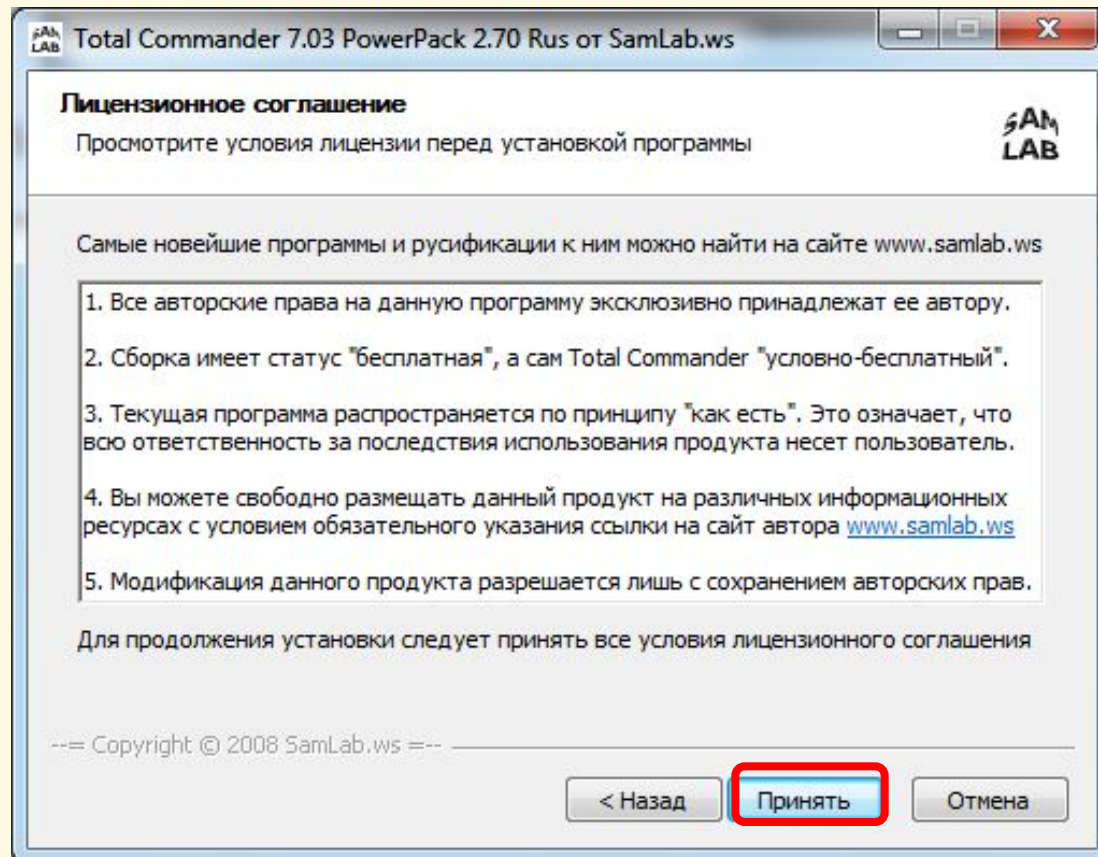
SAM LAB Total Commander 7.03 PowerPack 2.70 Rus от SamLab.ws

Лицензионное соглашение

Просмотрите условия лицензии перед установкой программы

SAM LAB

Самые новейшие программы и русификации к ним можно найти на сайте www.samlab.ws

1. Все авторские права на данную программу эксклюзивно принадлежат ее автору.

2. Сборка имеет статус "бесплатная", а сам Total Commander "условно-бесплатный".

3. Текущая программа распространяется по принципу "как есть". Это означает, что всю ответственность за последствия использования продукта несет пользователь.

4. Вы можете свободно размещать данный продукт на различных информационных ресурсах с условием обязательного указания ссылки на сайт автора www.samlab.ws

5. Модификация данного продукта разрешается лишь с сохранением авторских прав.

Для продолжения установки следует принять все условия лицензионного соглашения

--= Copyright © 2008 SamLab.ws =--

< Назад

Принять

Отмена